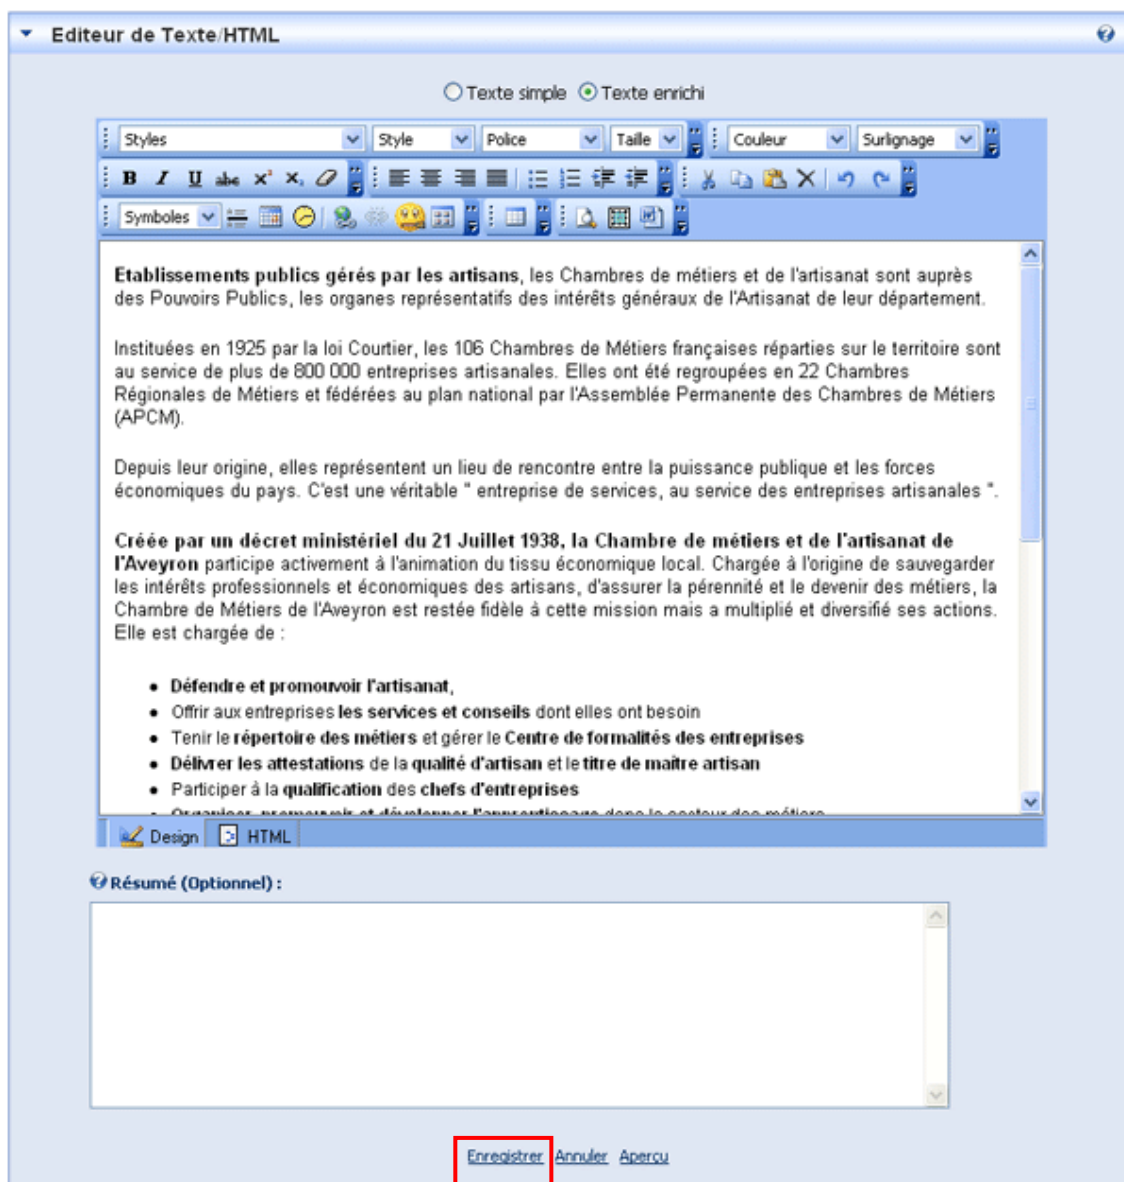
Editeur de Texte/HTML

Texte simple Texte enrichi

Styles Style Police Taille Couleur Surlignage

B I U abc

Symboles

**Etablissements publics gérés par les artisans**, les Chambres de métiers et de l'artisanat sont auprès des Pouvoirs Publics, les organes représentatifs des intérêts généraux de l'Artisanat de leur département.

Instituées en 1925 par la loi Courtier, les 106 Chambres de Métiers françaises réparties sur le territoire sont au service de plus de 800 000 entreprises artisanales. Elles ont été regroupées en 22 Chambres Régionales de Métiers et fédérées au plan national par l'Assemblée Permanente des Chambres de Métiers (APCM).

Depuis leur origine, elles représentent un lieu de rencontre entre la puissance publique et les forces économiques du pays. C'est une véritable " entreprise de services, au service des entreprises artisanales ".

**Créée par un décret ministériel du 21 Juillet 1938, la Chambre de métiers et de l'artisanat de l'Aveyron** participe activement à l'animation du tissu économique local. Chargée à l'origine de sauvegarder les intérêts professionnels et économiques des artisans, d'assurer la pérennité et le devenir des métiers, la Chambre de Métiers de l'Aveyron est restée fidèle à cette mission mais a multiplié et diversifié ses actions. Elle est chargée de :

- **Défendre et promouvoir l'artisanat,**
- Offrir aux entreprises **les services et conseils** dont elles ont besoin
- Tenir le **répertoire des métiers** et gérer le **Centre de formalités des entreprises**
- **Délivrer les attestations** de la **qualité d'artisan** et le **titre de maitre artisan**
- Participer à la **qualification** des **chefs d'entreprises**
- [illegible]

Design HTML

Résumé (Optionnel) :

Enregistrer Annuler Aperçu